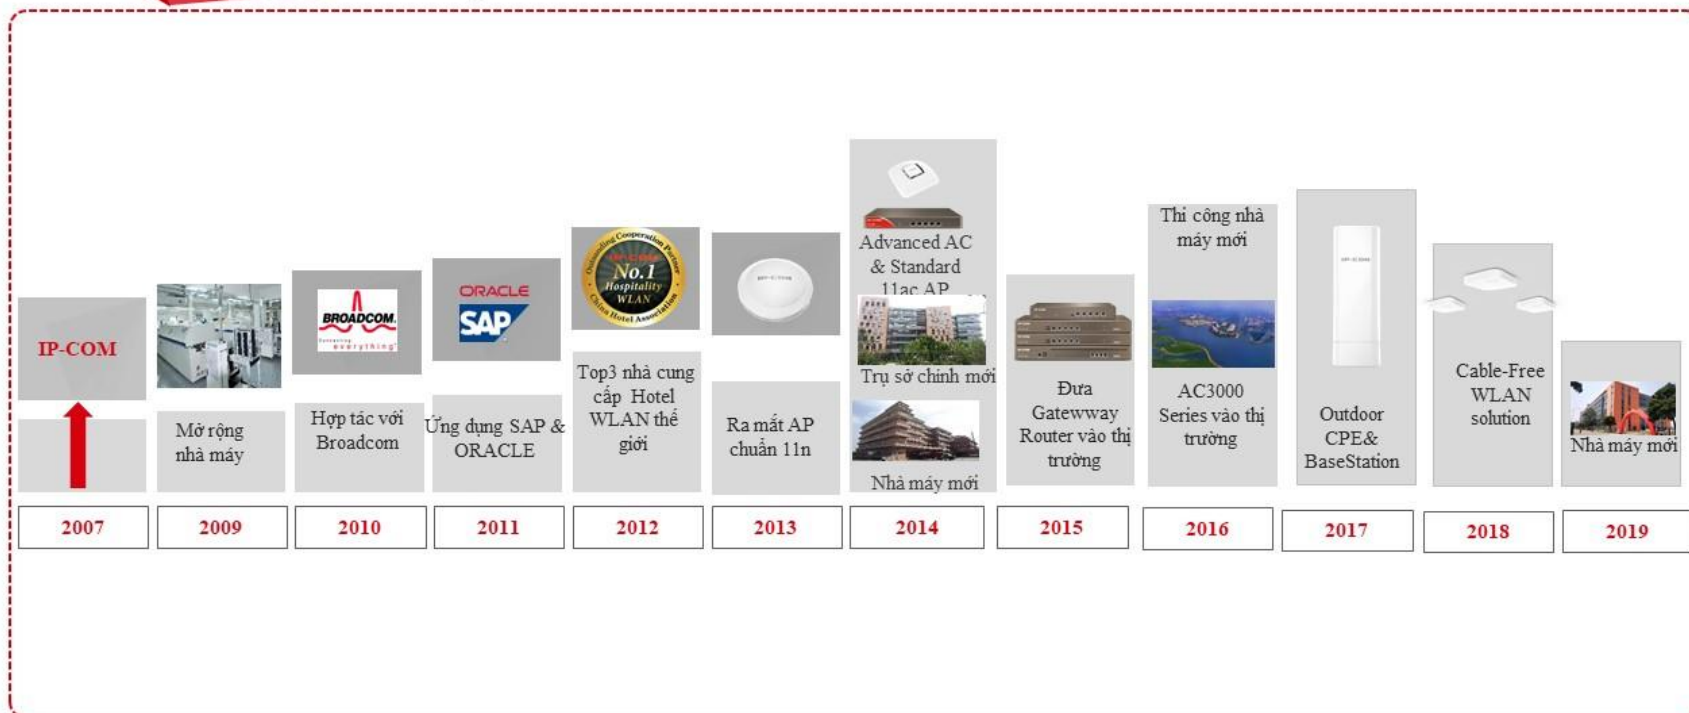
IP-COM

2007

Mở rộng nhà máy

2009

BROADCOM
Connecting everything

Hợp tác với Broadcom

2010

ORACLE
SAP

Ứng dụng SAP & ORACLE

2011

Outstanding Cooperation Partner
IP-COM
No.1
Hospitality
WLAN
China Hotel Association

Top3 nhà cung cấp Hotel WLAN thế giới

2012

Ra mắt AP chuẩn 11n

2013

Advanced AC & Standard 11ac AP

Trụ sở chính mới

Nhà máy mới

2014

Đưa Gatewway Router vào thị trường

2015

Thi công nhà máy mới

AC3000 Series vào thị trường

2016

Outdoor CPE& BaseStation

2017

Cable-Free WLAN solution

2018

Nhà máy mới

2019